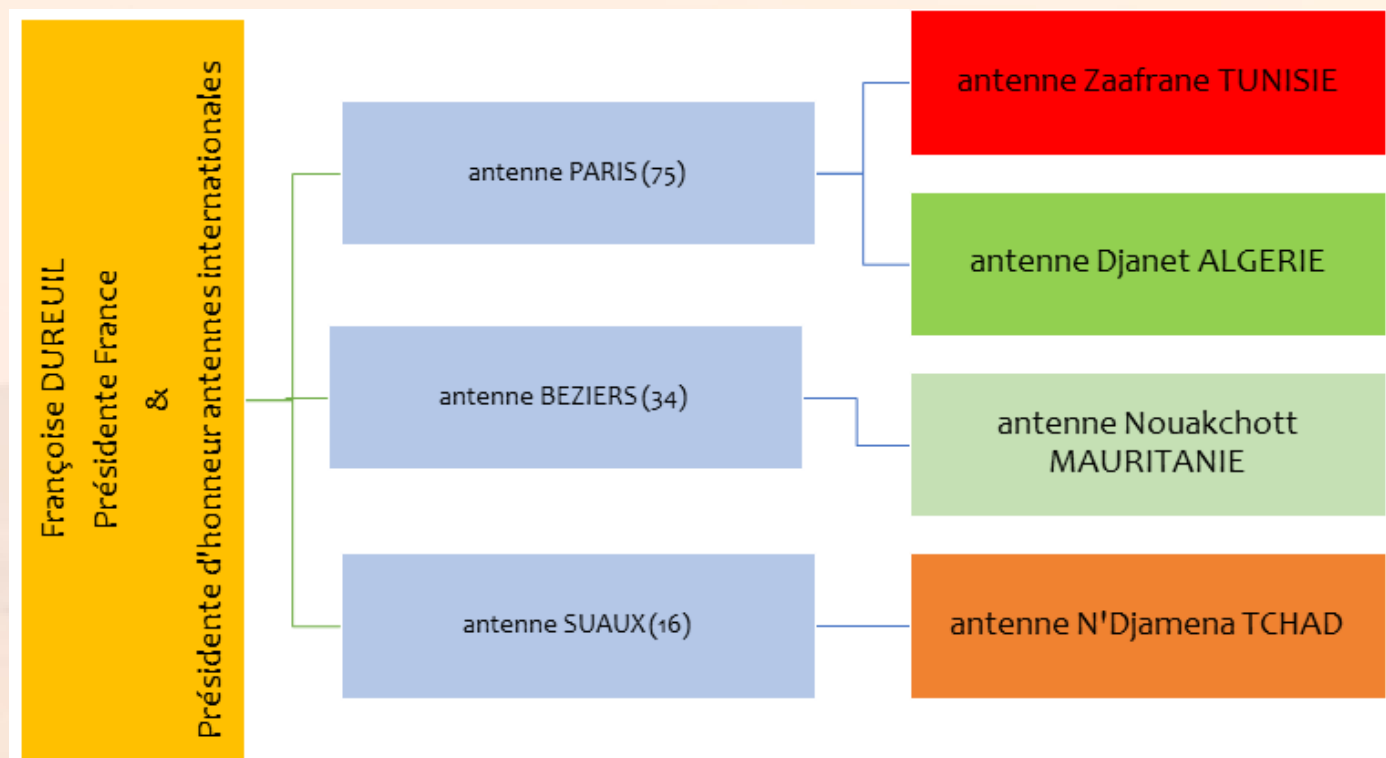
Françoise DUREUIL
Présidente France
&
Présidente d'honneur antennes internationales

antenne PARIS (75)

antenne BEZIERS (34)

antenne SUAUX (16)

antenne Zaafrane TUNISIE

antenne Djanet ALGERIE

antenne Nouakchott MAURITANIE

antenne N'Djamena TCHAD